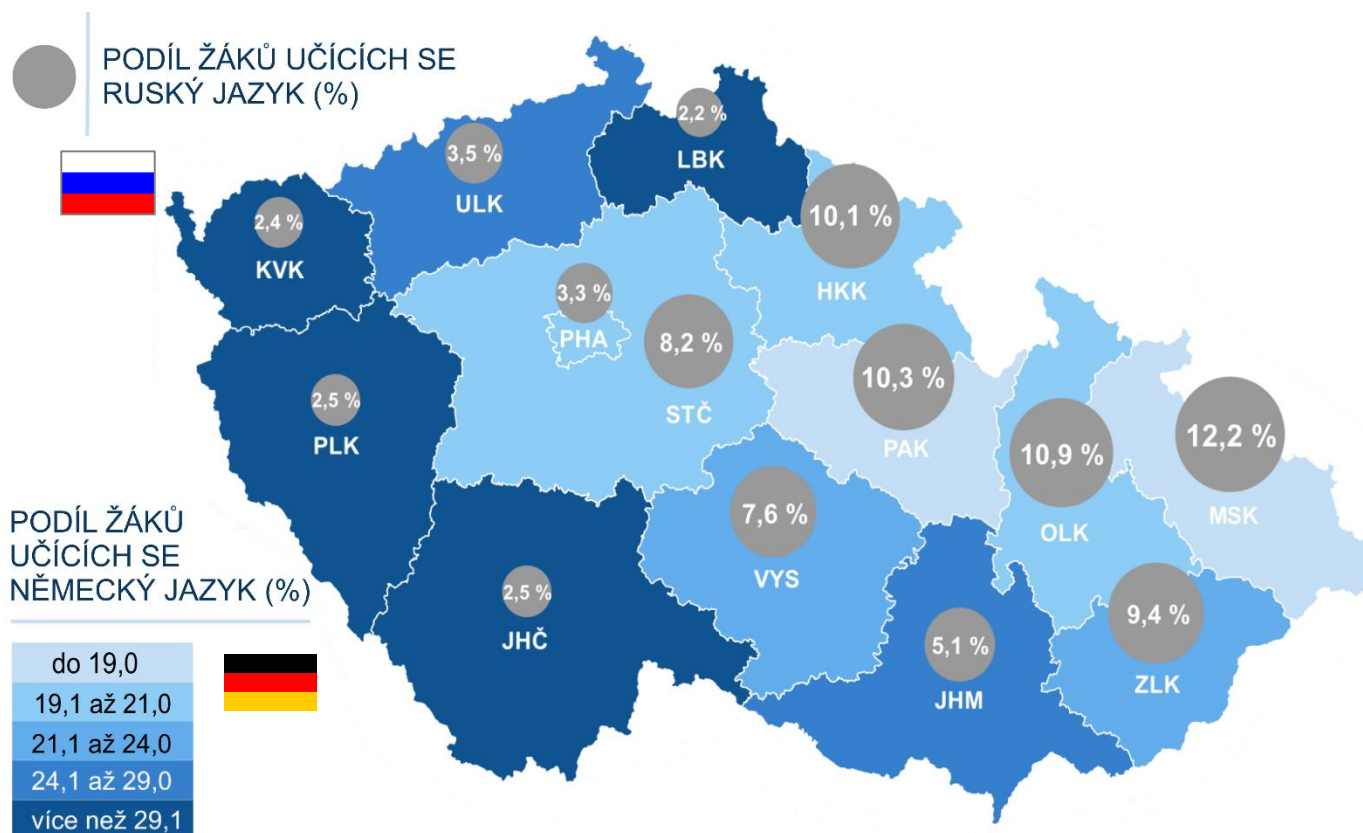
PODÍL ŽÁKŮ UČÍCÍCH SE RUSKÝ JAZYK (%)

2,2 %
LBK

3,5 %
ULK

2,4 %
KVK

10,1 %
HKK

3,3 %
PHA

8,2 %
STČ

2,5 %
PLK

10,3 %
PAK

10,9 %
OLK

12,2 %
MSK

7,6 %
VYS

2,5 %
JHČ

5,1 %
JHM

9,4 %
ZLK

PODÍL ŽÁKŮ UČÍCÍCH SE NĚMECKÝ JAZYK (%)

do 19,0
19,1 až 21,0
21,1 až 24,0
24,1 až 29,0
více než 29,1